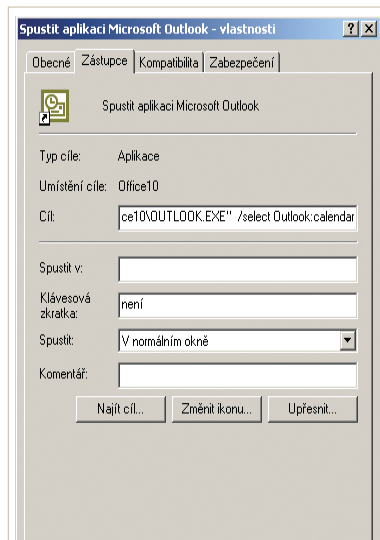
Spustit aplikaci Microsoft Outlook - vlastnosti

?
X

Obecné
Zástupce
Kompatibilita
Zabezpečení

Spustit aplikaci Microsoft Outlook

Typ cíle: Aplikace

Umístění cíle: Office10

Cíl: ce10\OUTLOOK.EXE" /select Outlook:calendar

Spustit v:

Klávesová zkratka: není

Spustit: V normálním okně

Komentář:

Najít cíl...
Změnit ikonu...
Upřesnit...